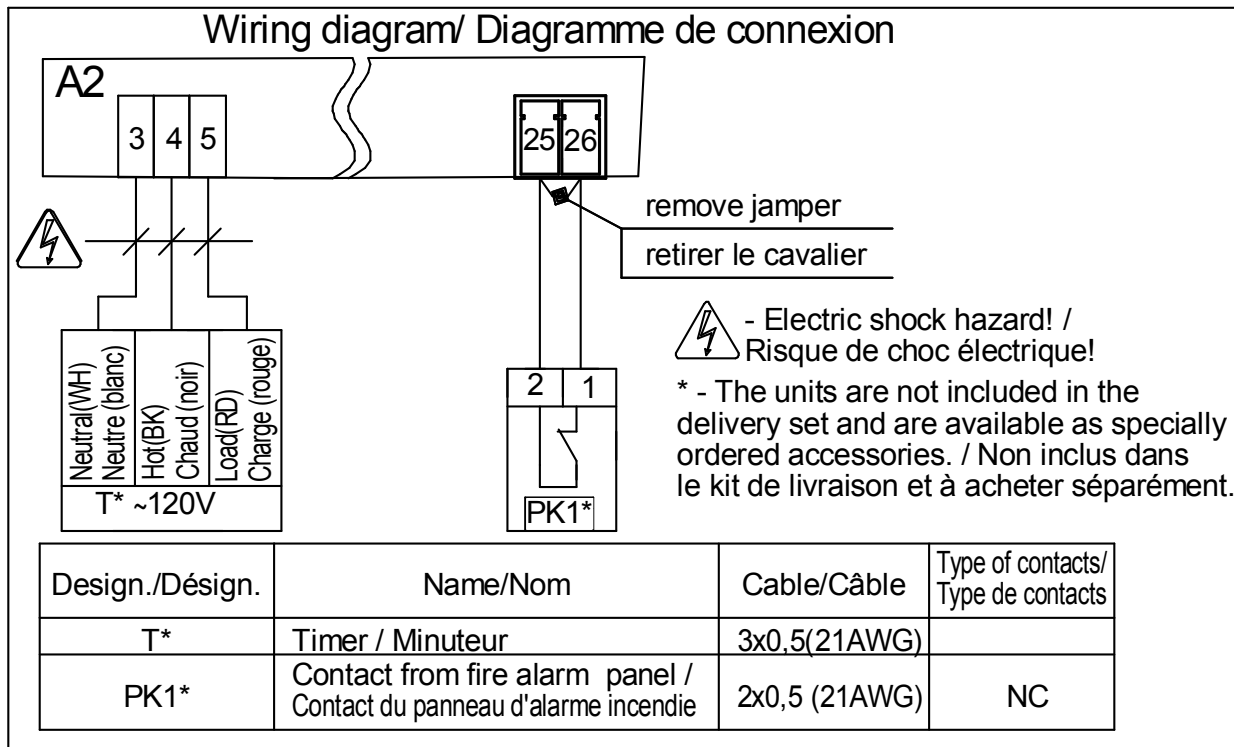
Wiring diagram/ Diagramme de connexion

A2

3 4 5

25 26

remove jamper

retirer le cavalier

Neutral(WH) Neutre (blanc) | Hot(BK) Chaud (noir) | Load(RD) Charge (rouge)

T* ~120V

2 1

PK1*

- Electric shock hazard! / Risque de choc électrique!

* - The units are not included in the delivery set and are available as specially ordered accessories. / Non inclus dans le kit de livraison et à acheter séparément.

| Design./Désign. | Name/Nom | Cable/Câble | Type of contacts/ Type de contacts |
|---|---|---|---|
| T* | Timer / Minuteur | 3x0,5(21AWG) | |
| PK1* | Contact from fire alarm panel / Contact du panneau d'alarme incendie | 2x0,5 (21AWG) | NC |